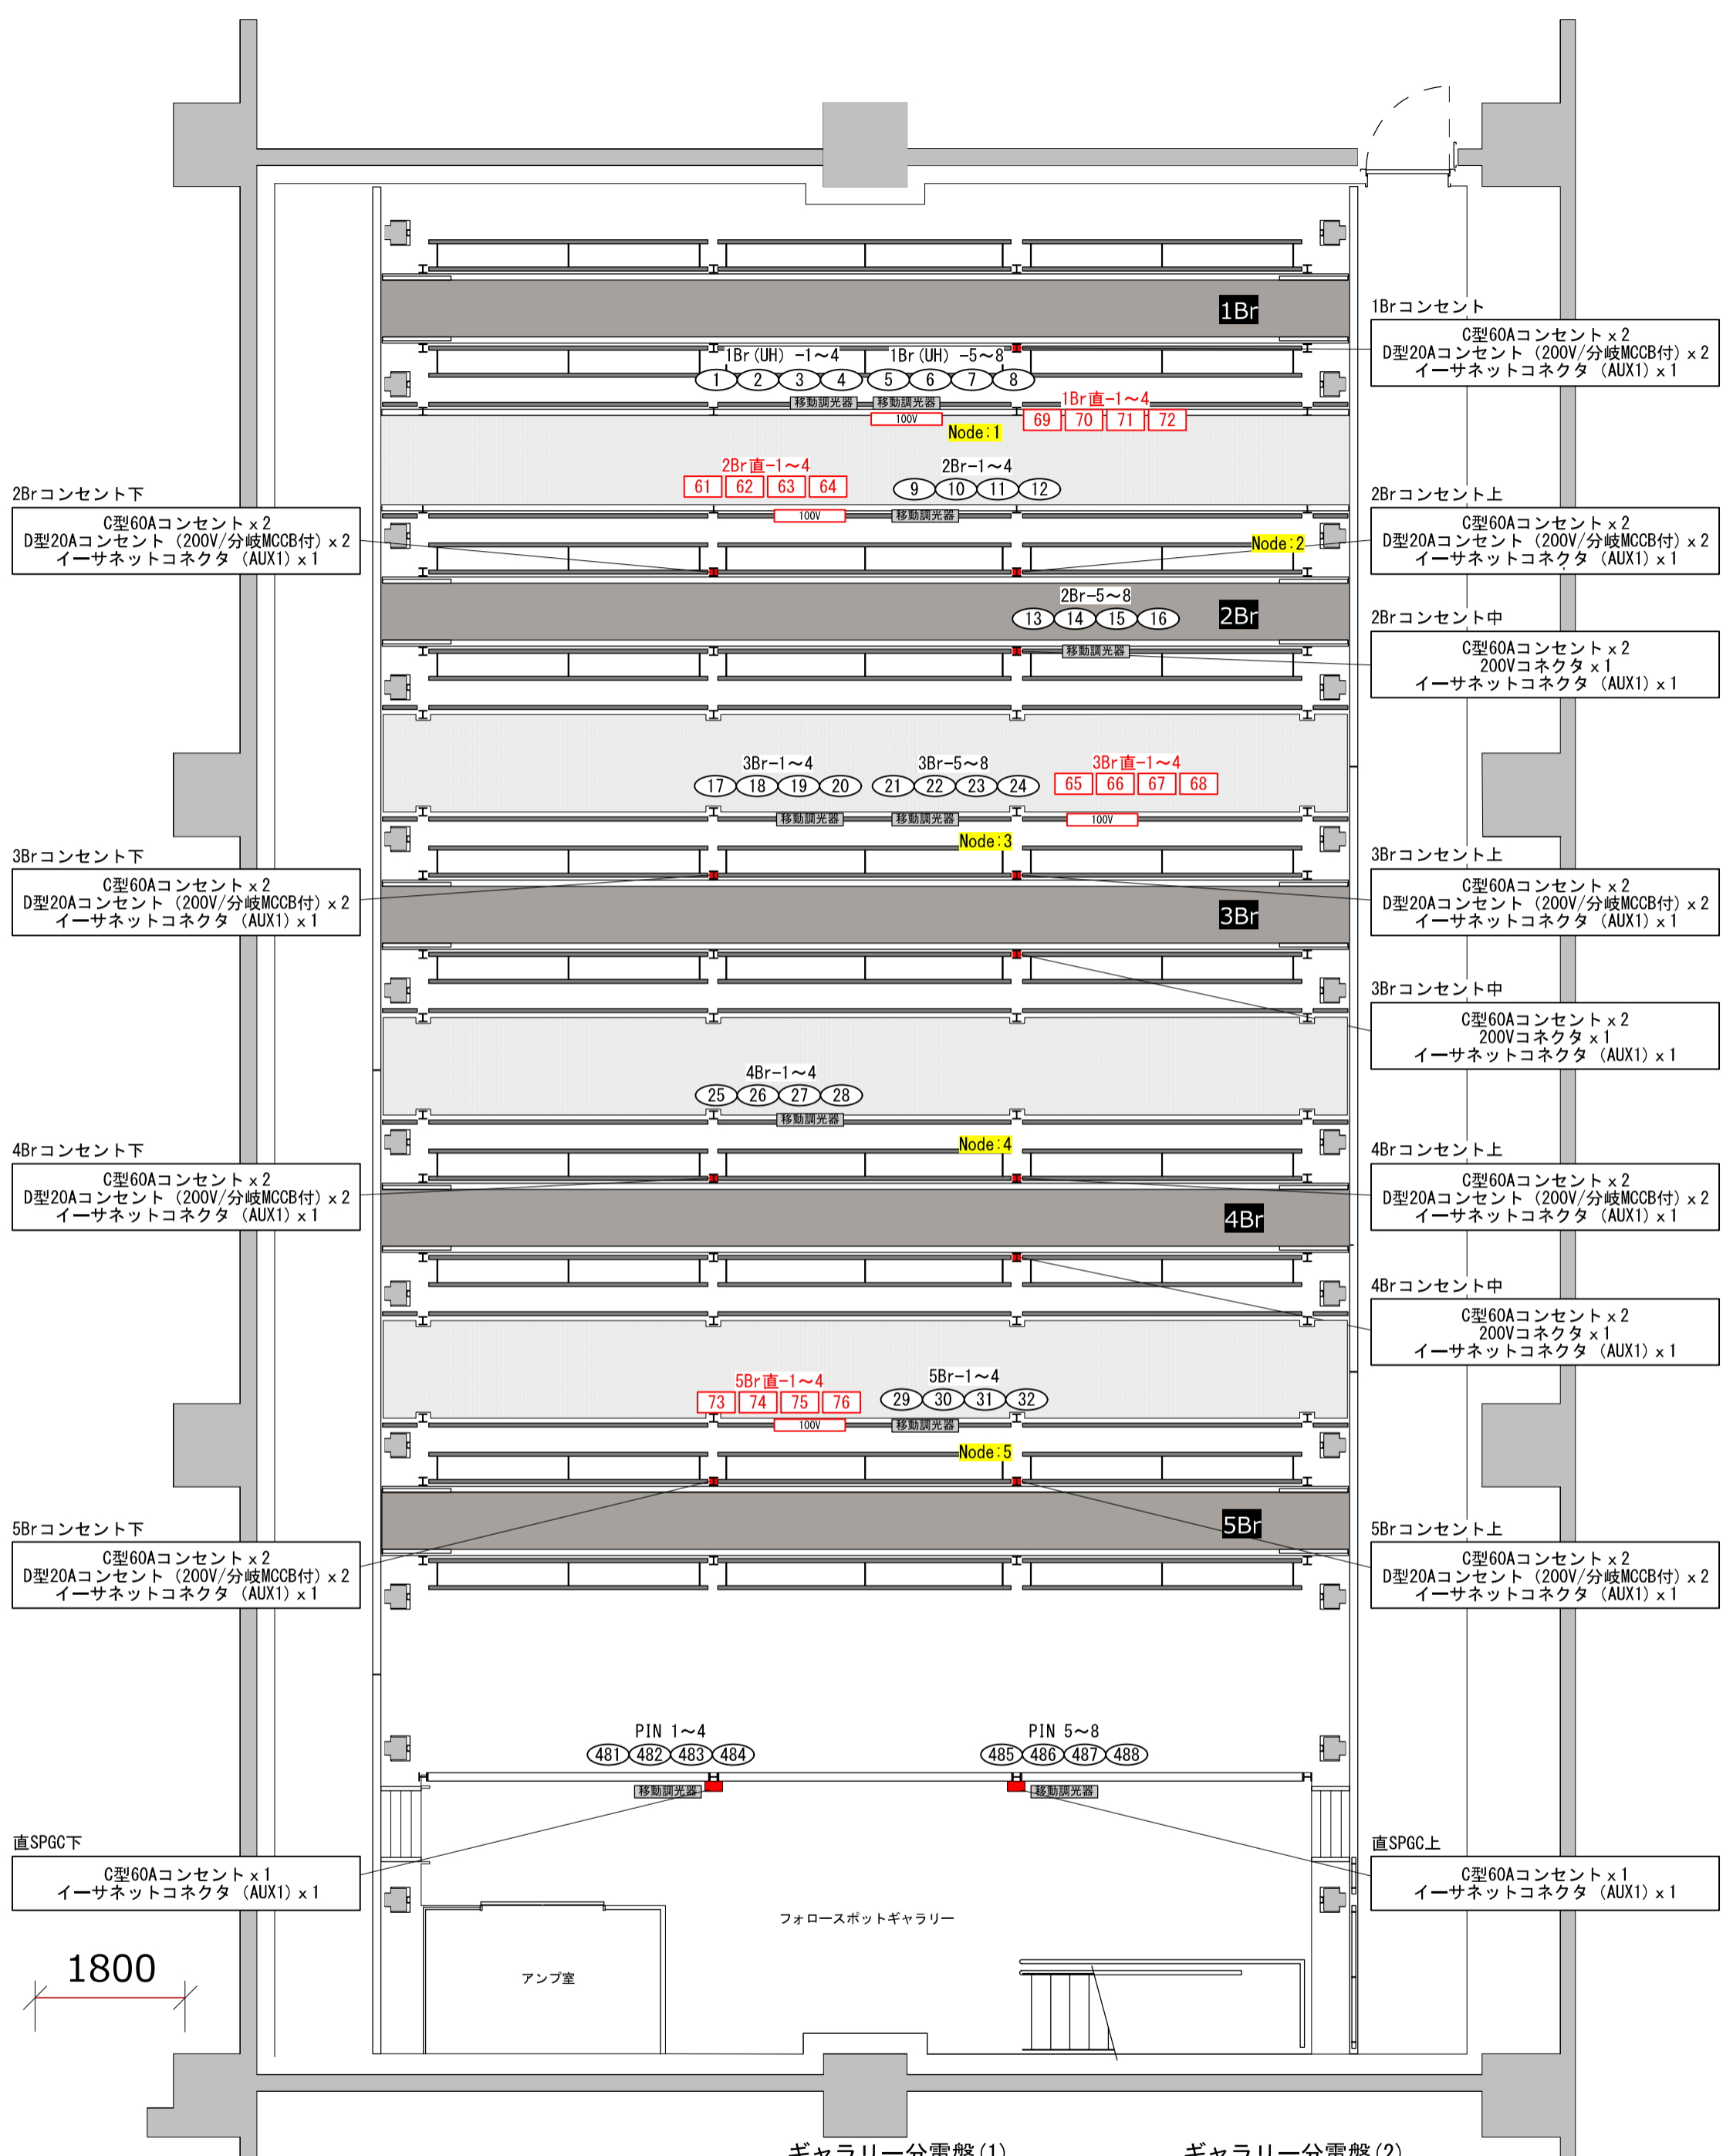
1Br

1Brコンセント
C型60Aコンセント x 2
D型20Aコンセント（200V/分岐MCCB付）x 2
イーサネットコネクタ（AUX1）x 1

1Br（UH）-1～4
1 2 3 4
1Br（UH）-5～8
5 6 7 8
移動調光器 移動調光器
100V
Node:1
1Br直-1～4
69 70 71 72

2Br直-1～4
61 62 63 64
2Br-1～4
9 10 11 12
100V
移動調光器

2Brコンセント下
C型60Aコンセント x 2
D型20Aコンセント（200V/分岐MCCB付）x 2
イーサネットコネクタ（AUX1）x 1

2Brコンセント上
C型60Aコンセント x 2
D型20Aコンセント（200V/分岐MCCB付）x 2
イーサネットコネクタ（AUX1）x 1

Node:2

2Br-5～8
13 14 15 16
2Br

2Brコンセント中
C型60Aコンセント x 2
200Vコネクタ x 1
イーサネットコネクタ（AUX1）x 1
移動調光器

3Br-1～4
17 18 19 20
3Br-5～8
21 22 23 24
3Br直-1～4
65 66 67 68
移動調光器 移動調光器
100V
Node:3

3Brコンセント下
C型60Aコンセント x 2
D型20Aコンセント（200V/分岐MCCB付）x 2
イーサネットコネクタ（AUX1）x 1

3Brコンセント上
C型60Aコンセント x 2
D型20Aコンセント（200V/分岐MCCB付）x 2
イーサネットコネクタ（AUX1）x 1

3Br

3Brコンセント中
C型60Aコンセント x 2
200Vコネクタ x 1
イーサネットコネクタ（AUX1）x 1

4Br-1～4
25 26 27 28
移動調光器
Node:4

4Brコンセント下
C型60Aコンセント x 2
D型20Aコンセント（200V/分岐MCCB付）x 2
イーサネットコネクタ（AUX1）x 1

4Brコンセント上
C型60Aコンセント x 2
D型20Aコンセント（200V/分岐MCCB付）x 2
イーサネットコネクタ（AUX1）x 1

4Br

4Brコンセント中
C型60Aコンセント x 2
200Vコネクタ x 1
イーサネットコネクタ（AUX1）x 1

5Br直-1～4
73 74 75 76
5Br-1～4
29 30 31 32
100V
移動調光器
Node:5

5Br

5Brコンセント下
C型60Aコンセント x 2
D型20Aコンセント（200V/分岐MCCB付）x 2
イーサネットコネクタ（AUX1）x 1

5Brコンセント上
C型60Aコンセント x 2
D型20Aコンセント（200V/分岐MCCB付）x 2
イーサネットコネクタ（AUX1）x 1

PIN 1～4
481 482 483 484
PIN 5～8
485 486 487 488
移動調光器
移動調光器

直SPGC下
C型60Aコンセント x 1
イーサネットコネクタ（AUX1）x 1

直SPGC上
C型60Aコンセント x 1
イーサネットコネクタ（AUX1）x 1

フォロースポットギャラリー
アンプ室
1800

ギャラリー分電盤(1)
ギャラリー分電盤(2)